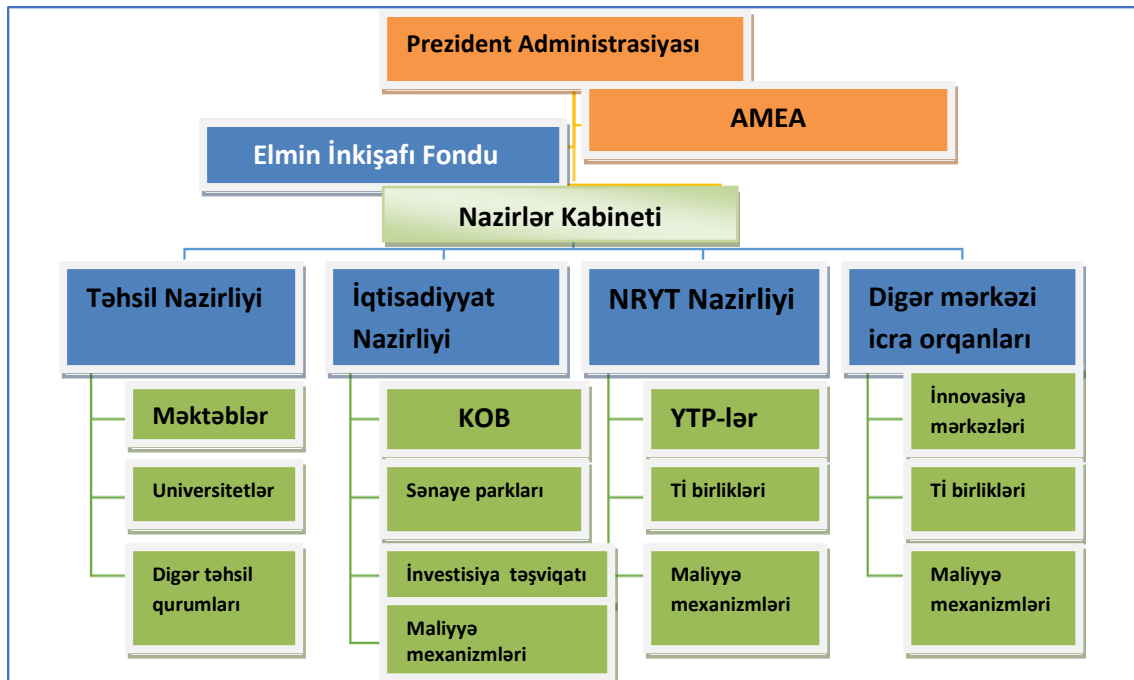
Prezident Administrasiyası

AMEA

Elmin İnkişafı Fondu

Nazirlər Kabineti

Təhsil Nazirliyi

Məktəblər

Universitetlər

Digər təhsil qurumları

İqtisadiyyat Nazirliyi

KOB

Sənaye parkları

İnvestisiya təşviqatı

Maliyyə mexanizmləri

NRYT Nazirliyi

YTP-lər

Tİ birlikləri

Maliyyə mexanizmləri

Digər mərkəzi icra orqanları

İnnovasiya mərkəzləri

Tİ birlikləri

Maliyyə mexanizmləri